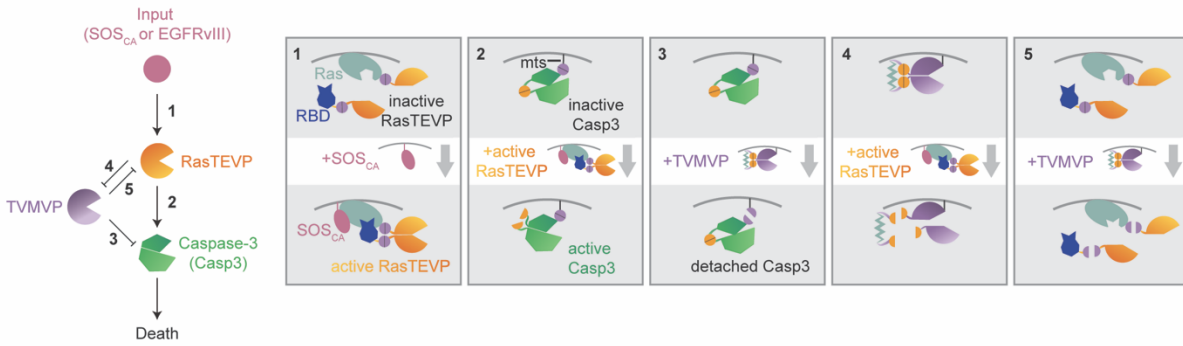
Input
($SOS_{CA}$ or EGFRvIII)

1

RasTEVP

4
5

TVMVP

2

3

Caspase-3
(Casp3)

Death

1
Ras
RBD
inactive
RasTEVP
+$SOS_{CA}$
$SOS_{CA}$
active RasTEVP

2
mts
inactive
Casp3
+active
RasTEVP
active
Casp3

3
+TVMVP
detached Casp3

4
+active
RasTEVP

5
+TVMVP